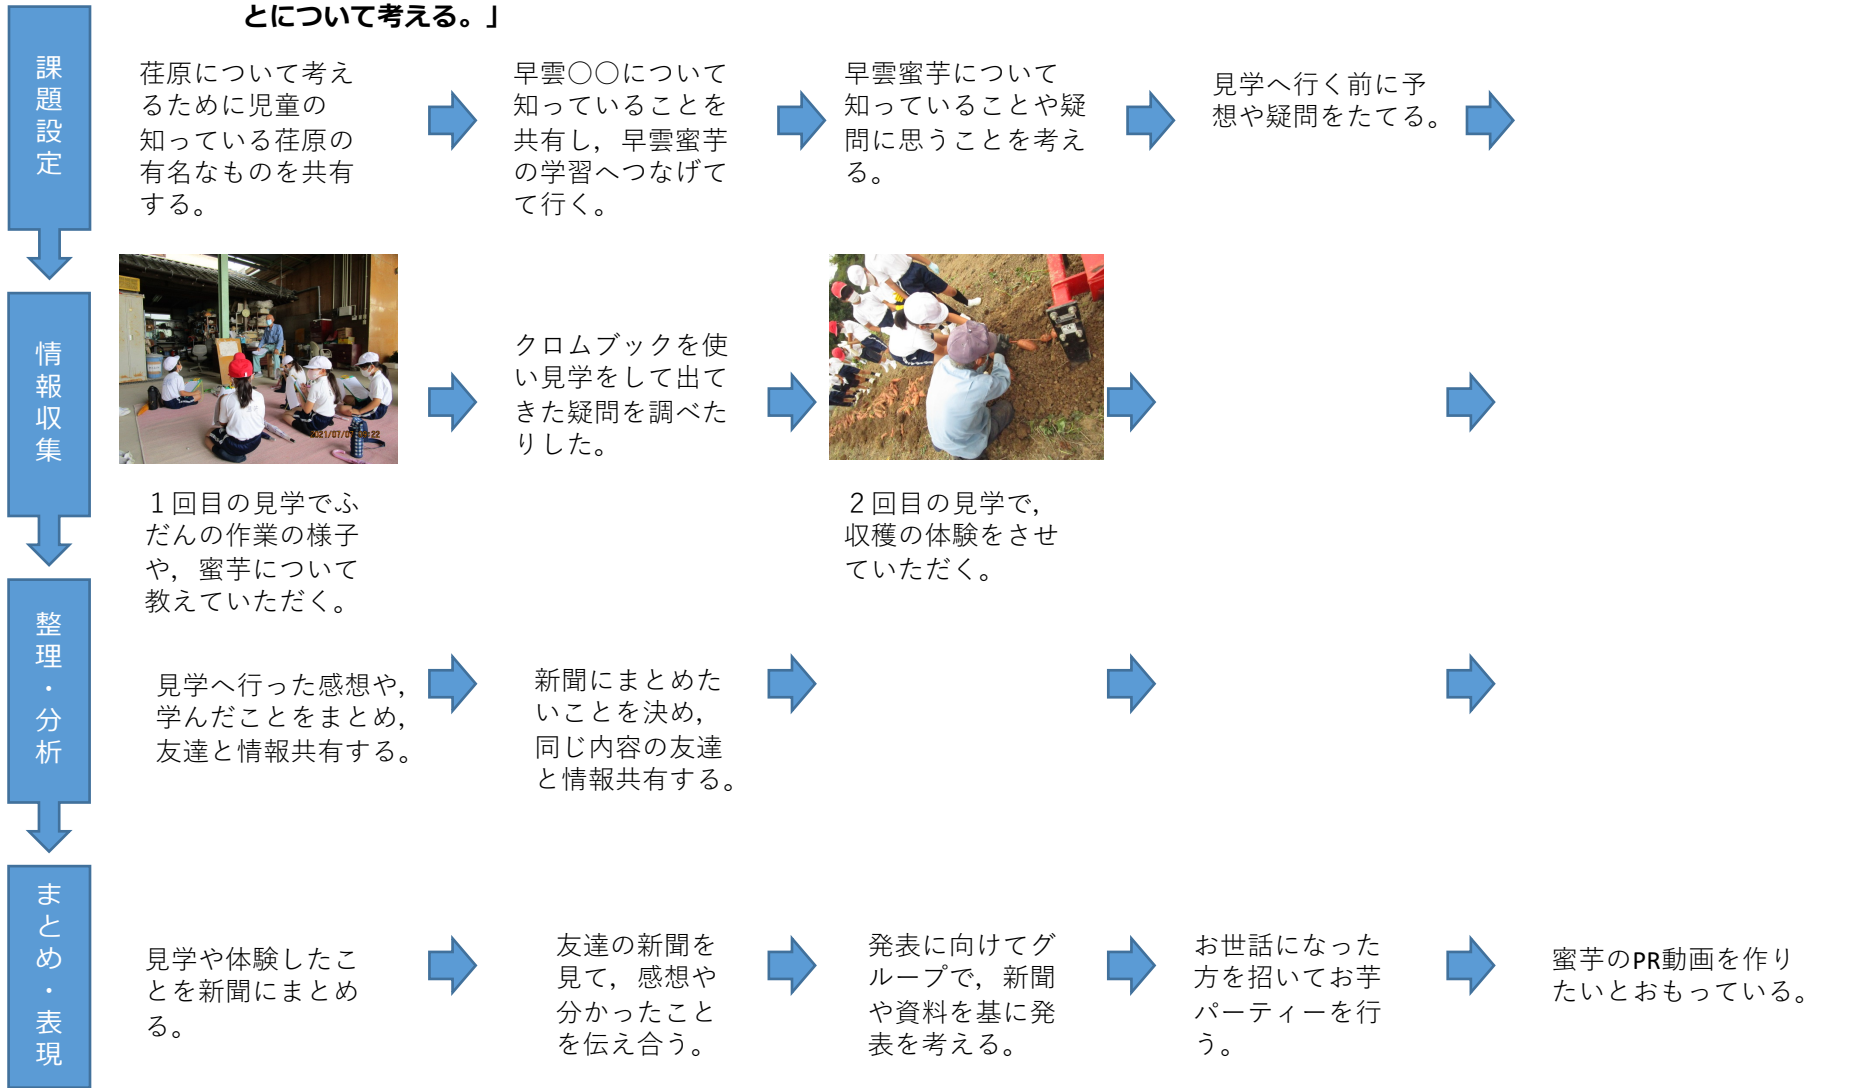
とについて考える。」

課題設定

茫原について考えるために児童の知っている茫原の有名なものを共有する。

早雲〇〇について知っていることを共有し，早雲蜜芋の学習へつなげて行く。

早雲蜜芋について知っていることや疑問に思うことを考える。

見学へ行く前に予想や疑問をたてる。

情報収集

2021/07/0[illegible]22

クロムブックを使い見学をして出てきた疑問を調べたりした。

１回目の見学でふだんの作業の様子や，蜜芋について教えていただく。

２回目の見学で，収穫の体験をさせていただく。

整理・分析

見学へ行った感想や，学んだことをまとめ，友達と情報共有する。

新聞にまとめたいことを決め，同じ内容の友達と情報共有する。

まとめ・表現

見学や体験したことを新聞にまとめる。

友達の新聞を見て，感想や分かったことを伝え合う。

発表に向けてグループで，新聞や資料を基に発表を考える。

お世話になった方を招いてお芋パーティーを行う。

蜜芋のPR動画を作りたいとおもっている。